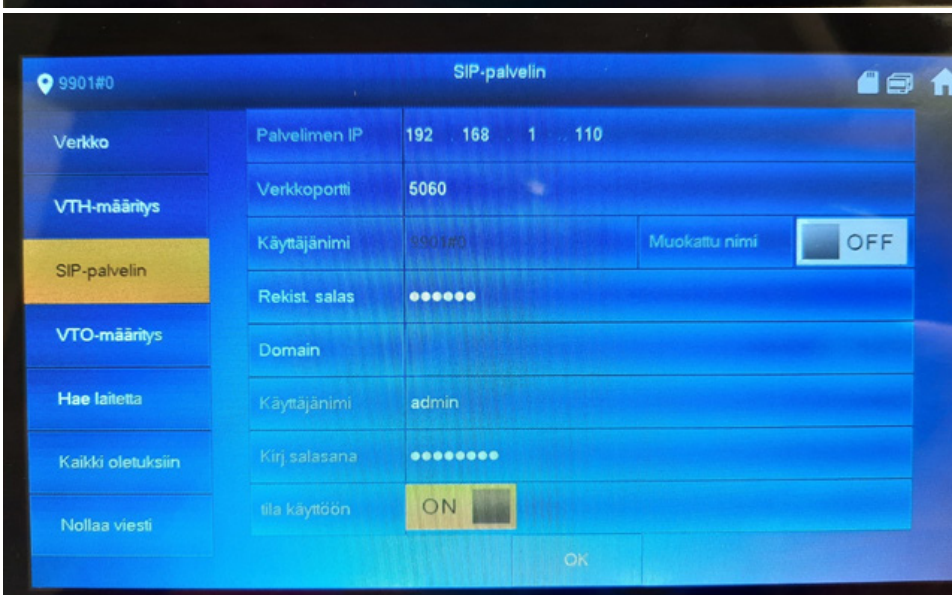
9901#0

SIP-palvelin

Verkko

VTH-määritys

SIP-palvelin

VTO-määritys

Hae laitetta

Kaikki oletuksiin

Nollaa viesti

| | | | |
|---|---|---|---|
| Palvelimen IP | 192 . 168 . 1 . 110 | | |
| Verkkoportti | 5060 | | |
| Käyttäjänimi | 9901#0 | Muokattu nimi | OFF |
| Rekist. salas | •••••• | | |
| Domain | | | |
| Käyttäjänimi | admin | | |
| Kirj salasana | ••••••••• | | |
| tila käyttöön | ON | | |

OK